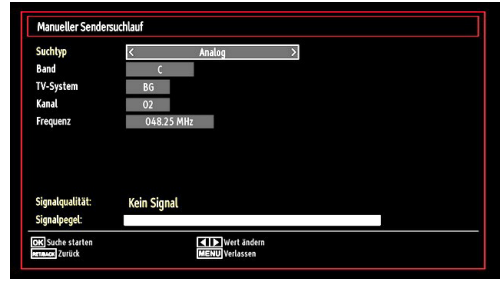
Manueller Sendersuchlauf

| | |
|---|---|
| Suchtyp | < Analog > |
| Band | C |
| TV-System | BG |
| Kanal | 02 |
| Frequenz | 048.25 MHz |

Signalqualität: Kein Signal
Signalpegel:

OK Suche starten
RETURN Zurück
◄ ► Wert ändern
MENU Verlassen